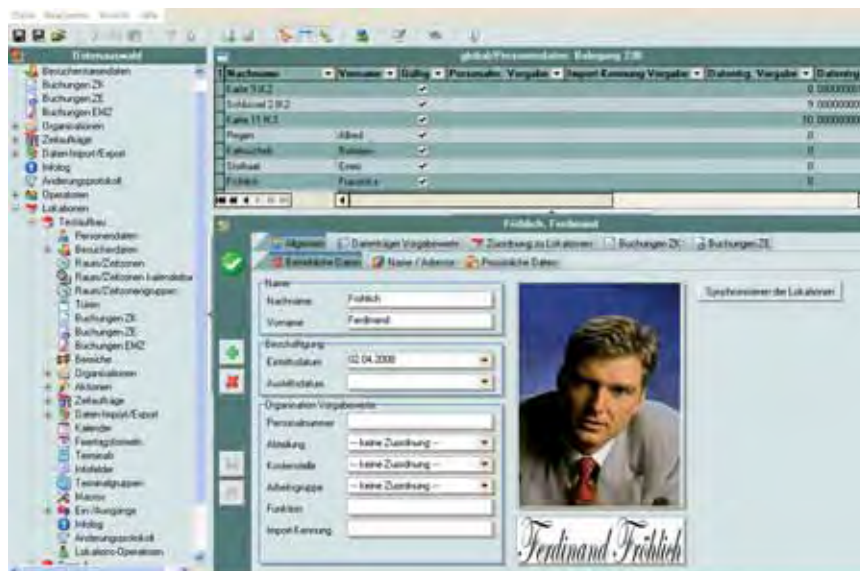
Datei Bearbeiten Ansicht Hilfe

Datenauswahl

Besucherstammdaten
Buchungen ZK
Buchungen ZE
Buchungen EMZ
Organisationen
Zeitaufträge
Daten Import/Export
Infolog
Änderungsprotokoll
Operationen
Lokationen
Testaufbau
Personendaten
Besucherdaten
Raum/Zeitzonen
Raum/Zeitzonen kalenderbasiert
Raum/Zeitzonengruppen
Türen
Buchungen ZK
Buchungen ZE
Buchungen EMZ
Bereiche
Organisationen
Aktionen
Zeitaufträge
Daten Import/Export
Kalender
Feiertagsdefinition
Terminals
Infofelder
Terminalgruppen
Makros
Ein-/Ausgänge
Infolog
Änderungsprotokoll
Lokations-Operationen

global/Personendaten: Belegung 238

| Nachname | Vorname | Gültig | Personaln. Vorgabe | Import Kennung Vorgabe | Datentg. Vorgabe | Datentg |
|---|---|---|---|---|---|---|
| Karte 9 K2 | | ✔ | | | | 8.0000000 |
| Schlüssel 2 K2 | | ✔ | | | | 9.0000000 |
| Karte 11 K3 | | ✔ | | | | 10.0000000 |
| Pegen | Alfred | ✔ | | | | 0 |
| Fallrochek | Rainer | ✔ | | | | 0 |
| Stollhaat | Ernst | ✔ | | | | 0 |
| Fröhlich | Franziska | ✔ | | | | 0 |

Fröhlich, Ferdinand

Allgemein | Datenträger Vorgabewerte | Zuordnung zu Lokationen | Buchungen ZK | Buchungen ZE
Betriebliche Daten | Name / Adresse | Persönliche Daten

Name
Nachname: Fröhlich
Vorname: Ferdinand

Beschäftigung
Eintrittsdatum: 02.04.2008
Austrittsdatum:

Organisation Vorgabewerte
Personalnummer:
Abteilung: -- keine Zuordnung --
Kostenstelle: -- keine Zuordnung --
Arbeitsgruppe: -- keine Zuordnung --
Funktion:
Import Kennung:

Synchronisieren der Lokationen

Ferdinand Fröhlich